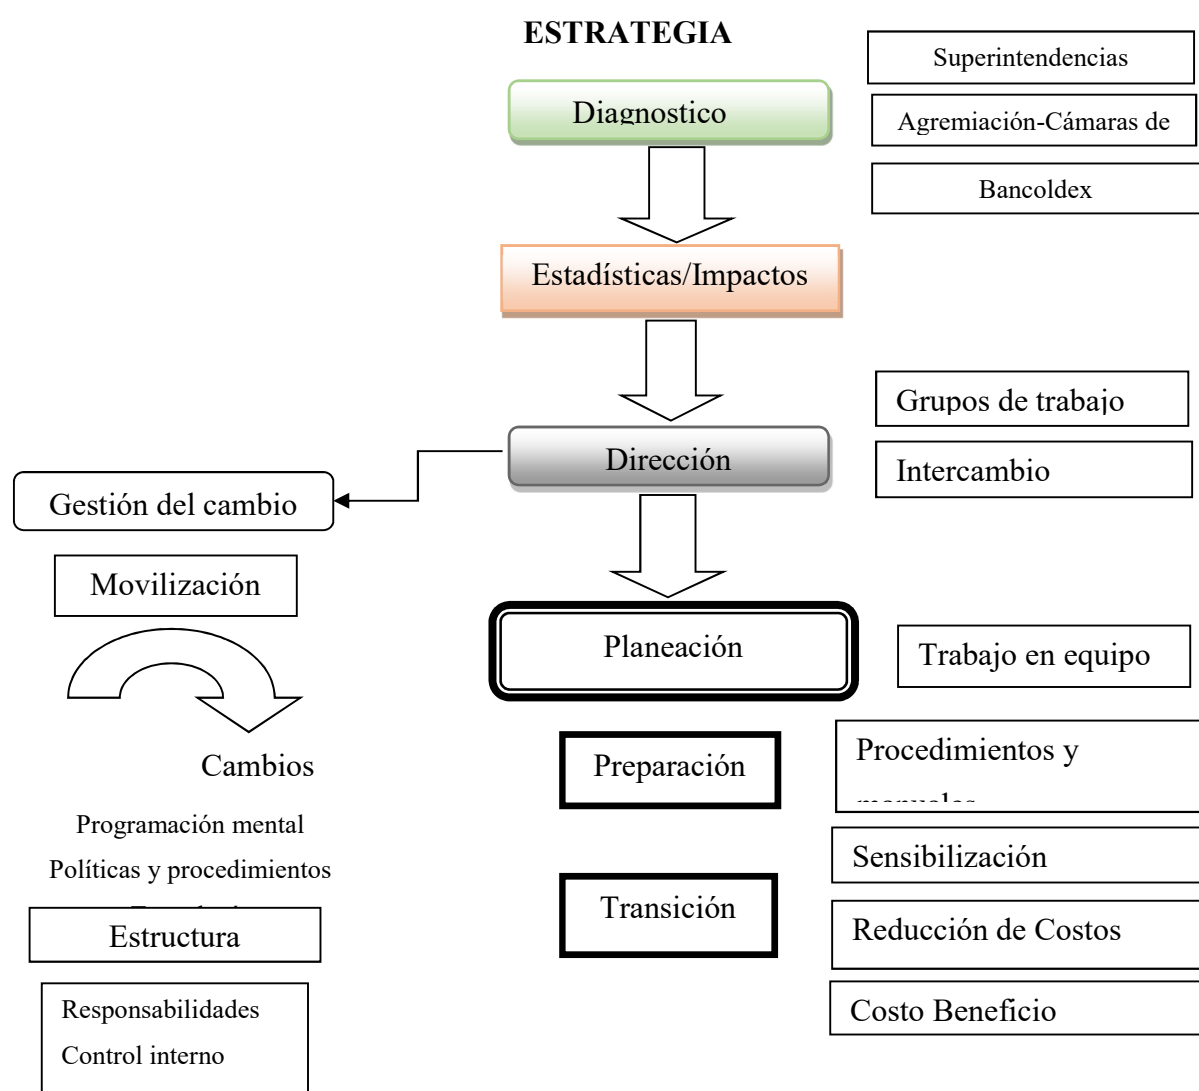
ESTRATEGIA

Superintendencias

Diagnostico

Agremiación-Cámaras de

Bancoldex

Estadísticas/Impactos

Grupos de trabajo

Dirección

Intercambio

Gestión del cambio

Movilización

Planeación

Trabajo en equipo

Cambios

Preparación

Procedimientos y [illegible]

Programación mental

Políticas y procedimientos

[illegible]

Sensibilización

Estructura

Transición

Reducción de Costos

Responsabilidades

Control interno

Costo Beneficio